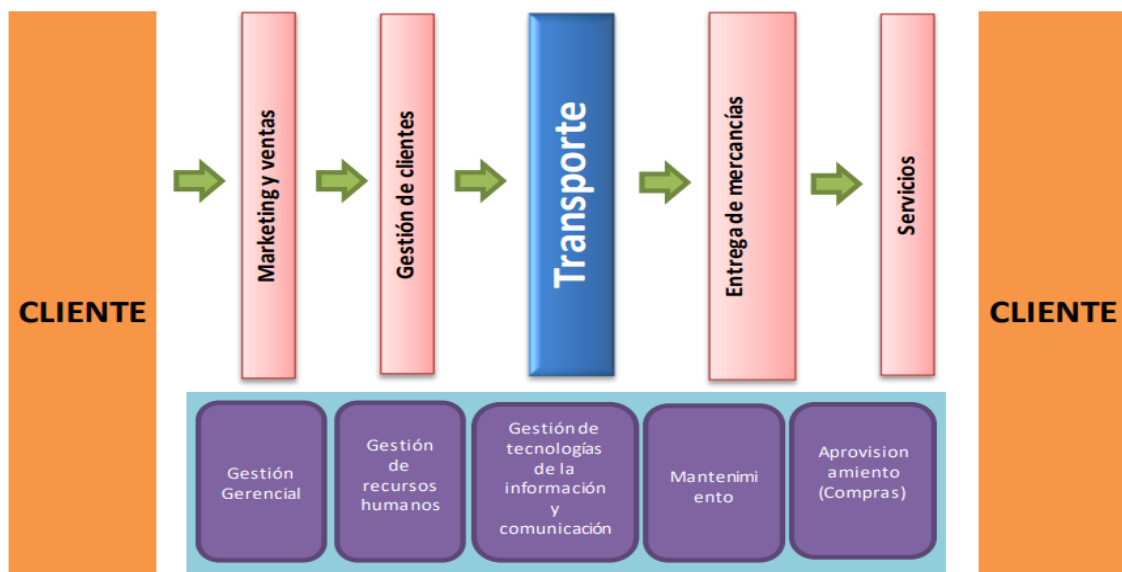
CLIENTE

Marketing y ventas

Gestión de clientes

Transporte

Entrega de mercancías

Servicios

CLIENTE

Gestión Gerencial

Gestión de recursos humanos

Gestión de tecnologías de la información y comunicación

Mantenimi ento

Aprovision amiento (Compras)